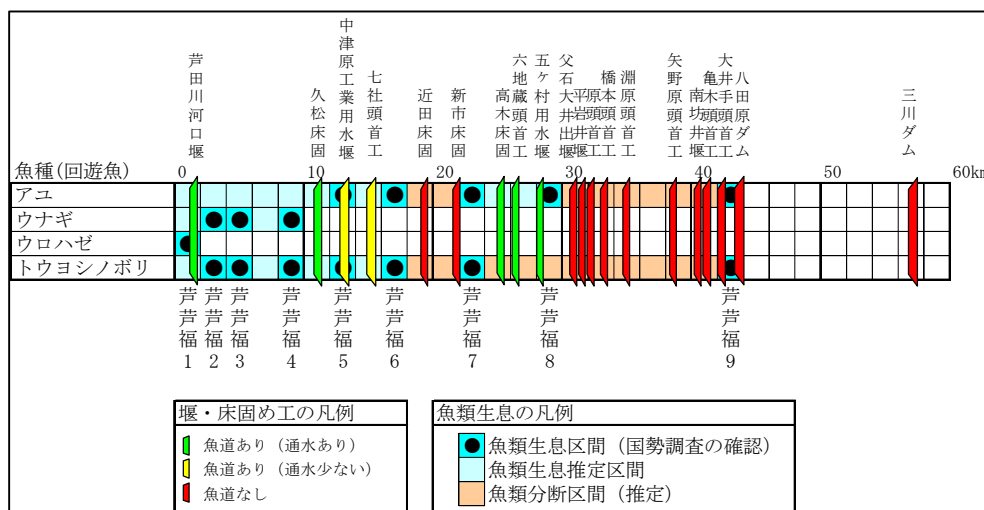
芦田川河口堰
久松床固
中津原工業用水堰
七社頭首工
近田床固
新市床固
六地高蔵木頭床首固工
五ケ村用水堰
父石大井出堰
大平岩井首堰工
橋本頭首工
淵原頭首工
矢野原頭首工
南木坊井堰
大亀井手頭首工
八田原ダム
三川ダム

魚種(回遊魚) 0 10 20 30 40 50 60km

| 魚種(回遊魚) |
|---|
| アユ |
| ウナギ |
| ウロハゼ |
| トウヨシノボリ |

芦芦福1
芦芦福2
芦芦福3
芦芦福4
芦芦福5
芦芦福6
芦芦福7
芦芦福8
芦芦福9

堰・床固め工の凡例
魚道あり（通水あり）
魚道あり（通水少ない）
魚道なし

魚類生息の凡例
魚類生息区間（国勢調査の確認）
魚類生息推定区間
魚類分断区間（推定）